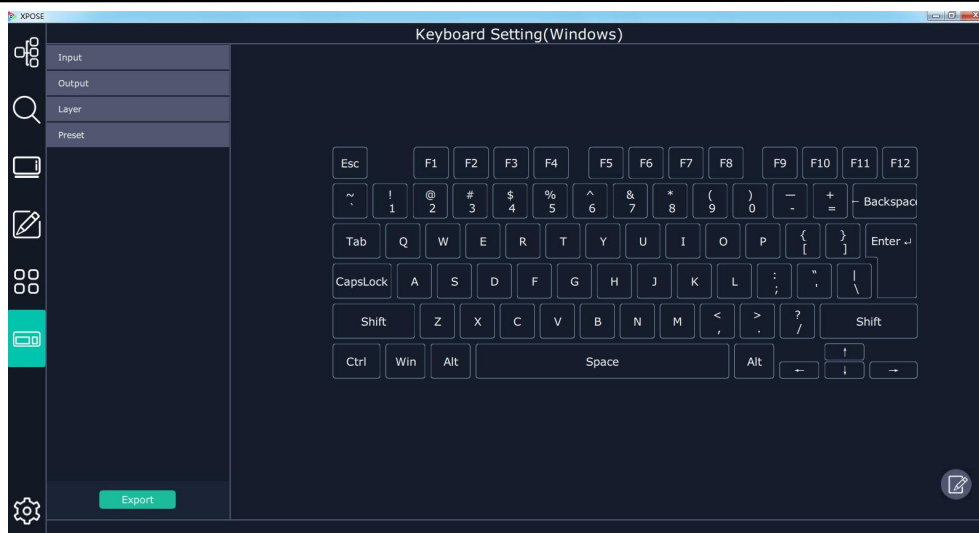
XPOSE

Keyboard Setting(Windows)

Input
Output
Layer
Preset

Esc F1 F2 F3 F4 F5 F6 F7 F8 F9 F10 F11 F12

~ ` ! 1 @ 2 # 3 $ 4 % 5 ^ 6 & 7 * 8 ( 9 ) 0 — - + = ← Backspac

Tab Q W E R T Y U I O P { [ } ] Enter ↵

CapsLock A S D F G H J K L : ; " ' | \

Shift Z X C V B N M < , > . ? / Shift

Ctrl Win Alt Space Alt ← ↑ ↓ →

Export